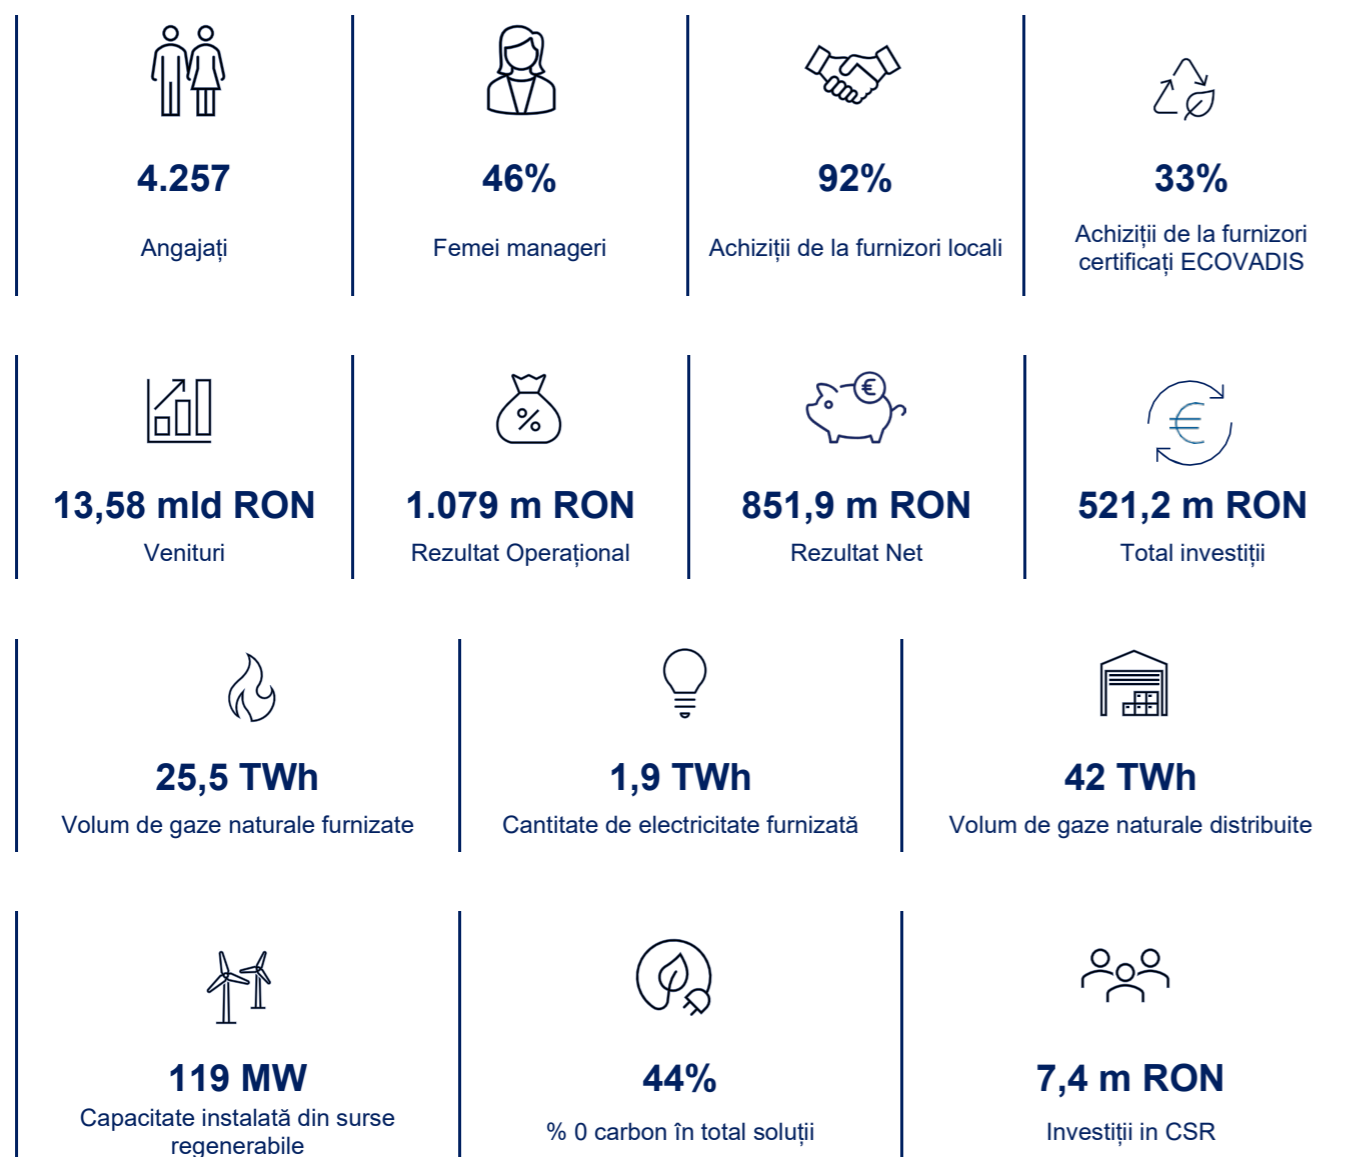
4.257

Angajați

46%

Femei manageri

92%

Achiziții de la furnizori locali

33%

Achiziții de la furnizori certificați ECOVADIS

13,58 mld RON

Venituri

1.079 m RON

Rezultat Operațional

851,9 m RON

Rezultat Net

521,2 m RON

Total investiții

25,5 TWh

Volum de gaze naturale furnizate

1,9 TWh

Cantitate de electricitate furnizată

42 TWh

Volum de gaze naturale distribuite

119 MW

Capacitate instalată din surse regenerabile

44%

% 0 carbon în total soluții

7,4 m RON

Investiții in CSR